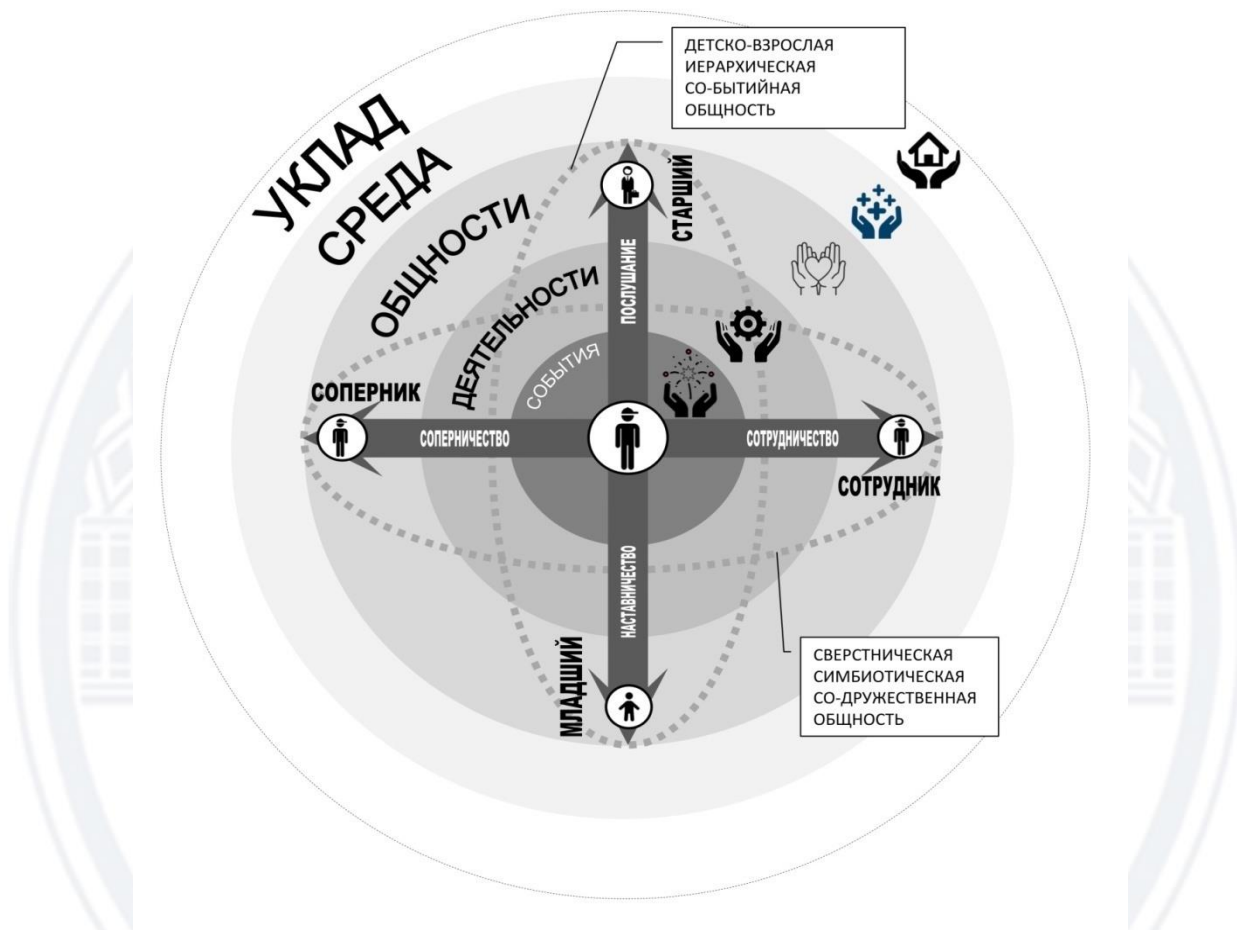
ДЕТСКО-ВЗРОСЛАЯ ИЕРАРХИЧЕСКАЯ СО-БЫТИЙНАЯ ОБЩНОСТЬ

УКЛАД

СРЕДА

ОБЩНОСТИ

ДЕЯТЕЛЬНОСТИ

СОБЫТИЯ

СТАРШИЙ

ПОСЛУШАНИЕ

СОПЕРНИК

СОПЕРНИЧЕСТВО

СОТРУДНИЧЕСТВО

СОТРУДНИК

НАСТАВНИЧЕСТВО

МЛАДШИЙ

СВЕРСТНИЧЕСКАЯ СИМБИОТИЧЕСКАЯ СО-ДРУЖЕСТВЕННАЯ ОБЩНОСТЬ